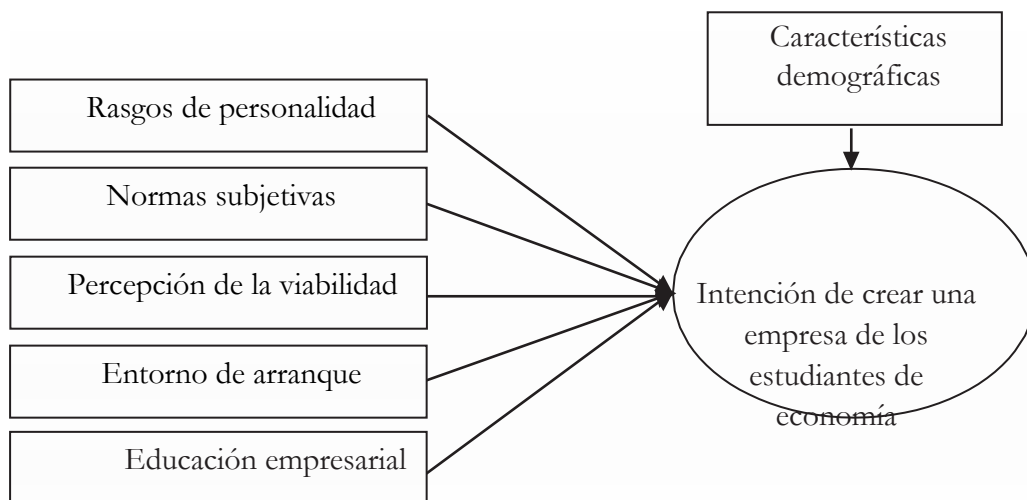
Características demográficas

Rasgos de personalidad

Normas subjetivas

Percepción de la viabilidad

Entorno de arranque

Educación empresarial

Intención de crear una empresa de los estudiantes de economía